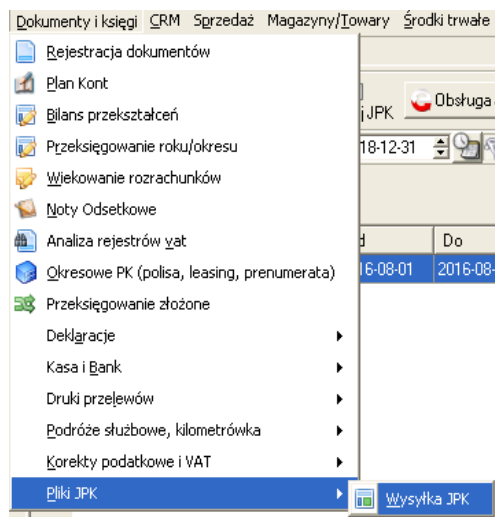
Dokumenty i księgi CRM Sprzedaż Magazyny/Towary Środki trwałe

Rejestracja dokumentów
Plan Kont
Bilans przekształceń
Przeksięgowanie roku/okresu
Wiekowanie rozrachunków
Noty Odsetkowe
Analiza rejestrów vat
Okresowe PK (polisa, leasing, prenumerata)
Przeksięgowanie złożone
Deklaracje
Kasa i Bank
Druki przelewów
Podróże służbowe, kilometrówka
Korekty podatkowe i VAT
Pliki JPK
Wysyłka JPK

JPK
Obsługa
18-12-31
d
Do
16-08-01
2016-08-